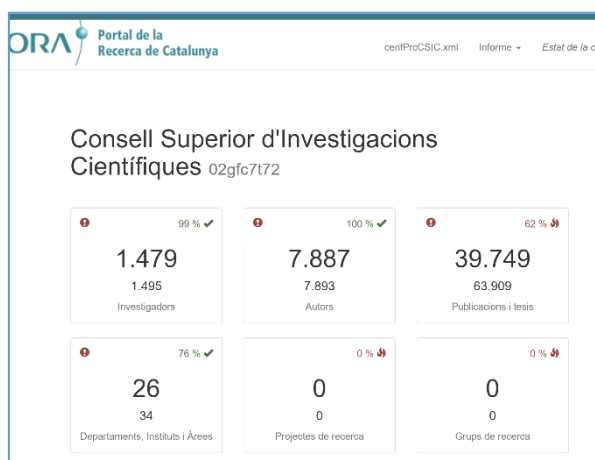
ORA Portal de la Recerca de Catalunya

cerifPrcCSIC.xml Informe ▾ Estat de la c

Consell Superior d'Investigacions Científiques 02gfc7t72

99 %
1.479
1.495
Investigadors

100 %
7.887
7.893
Autors

62 %
39.749
63.909
Publicacions i tesis

76 %
26
34
Departaments, Instituts i Àrees

0 %
0
0
Projectes de recerca

0 %
0
0
Grups de recerca